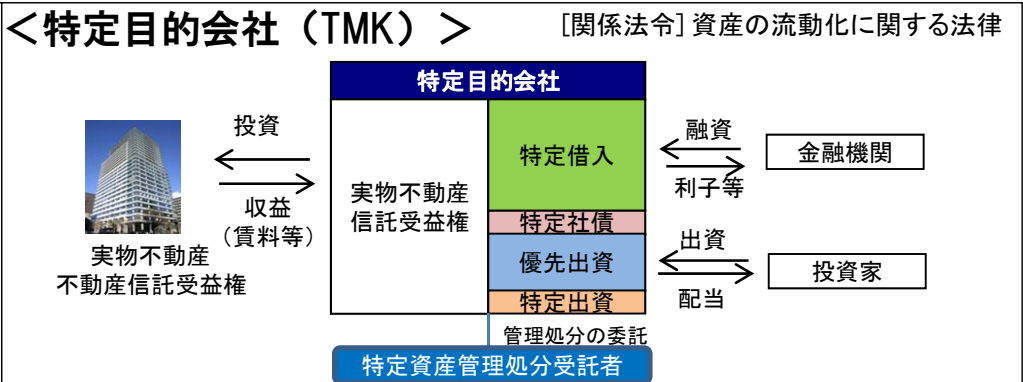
＜特定目的会社（TMK）＞

［関係法令］資産の流動化に関する法律

特定目的会社

投資

収益
（賃料等）

実物不動産
不動産信託受益権

実物不動産
信託受益権

特定借入

特定社債

優先出資

特定出資

融資

利子等

金融機関

出資

配当

投資家

管理処分の委託

特定資産管理処分受託者